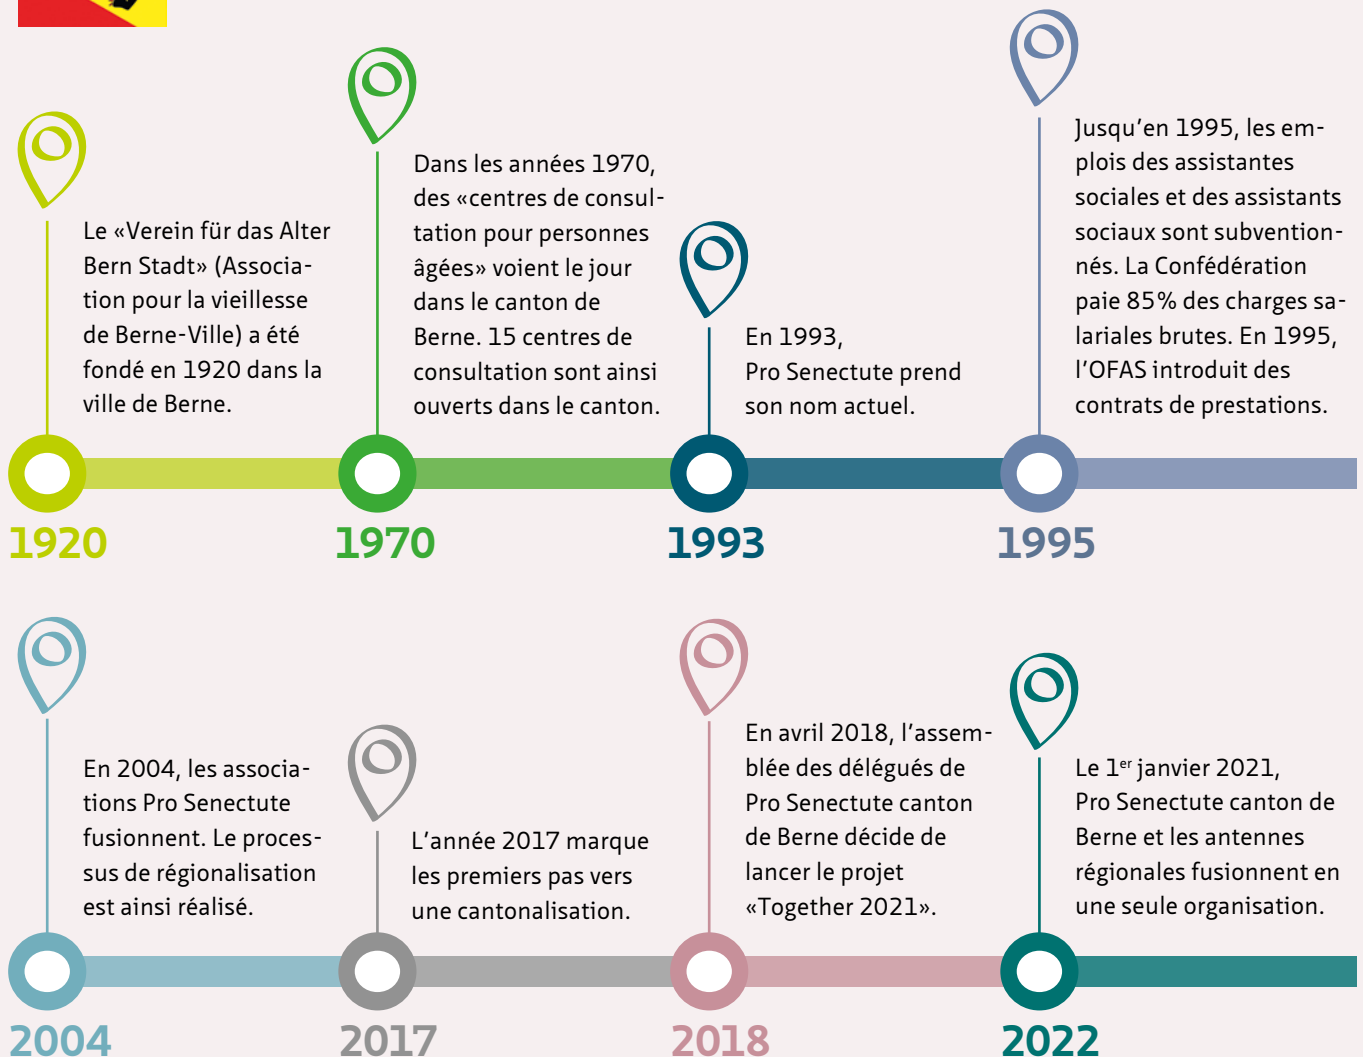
Le «Verein für das Alter Bern Stadt» (Association pour la vieillesse de Berne-Ville) a été fondé en 1920 dans la ville de Berne.

1920

Dans les années 1970, des «centres de consultation pour personnes âgées» voient le jour dans le canton de Berne. 15 centres de consultation sont ainsi ouverts dans le canton.

1970

En 1993, Pro Senectute prend son nom actuel.

1993

Jusqu'en 1995, les emplois des assistantes sociales et des assistants sociaux sont subventionnés. La Confédération paie 85% des charges salariales brutes. En 1995, l'OFAS introduit des contrats de prestations.

1995

En 2004, les associations Pro Senectute fusionnent. Le processus de régionalisation est ainsi réalisé.

2004

L'année 2017 marque les premiers pas vers une cantonalisation.

2017

En avril 2018, l'assemblée des délégués de Pro Senectute canton de Berne décide de lancer le projet «Together 2021».

2018

Le 1$^{er}$ janvier 2021, Pro Senectute canton de Berne et les antennes régionales fusionnent en une seule organisation.

2022